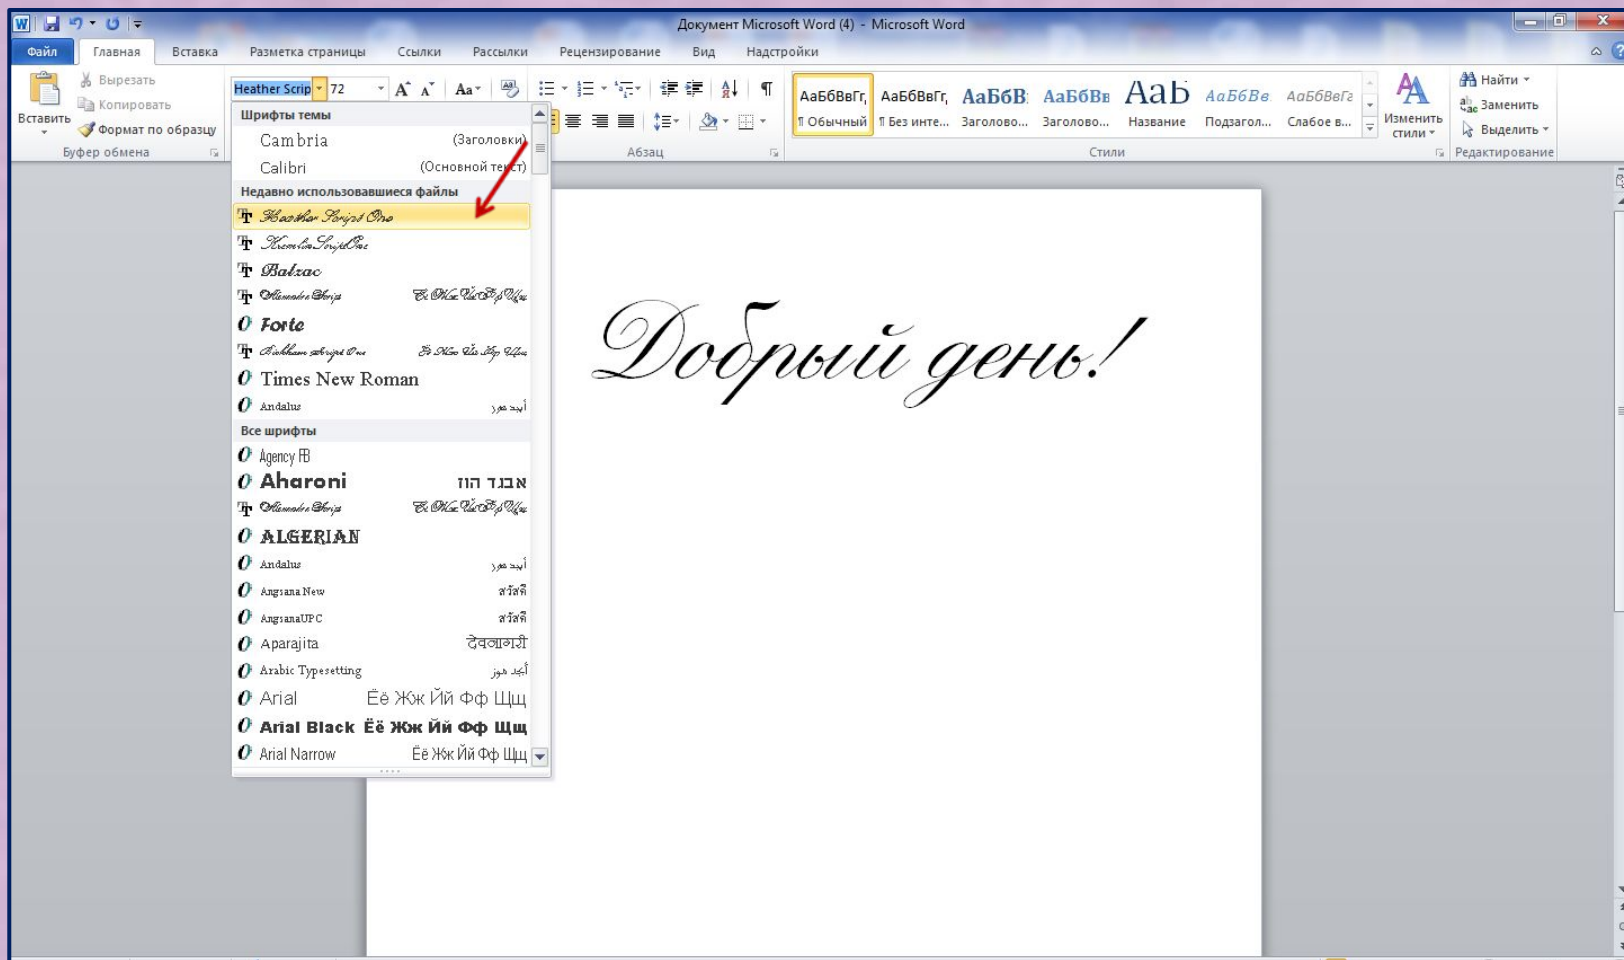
Документ Microsoft Word (4) - Microsoft Word

Файл Главная Вставка Разметка страницы Ссылки Рассылки Рецензирование Вид Надстройки

Вырезать
Копировать
Вставить
Формат по образцу
Буфер обмена

Heather Scrip 72

Абзац

АаБбВвГг, ¶ Обычный
АаБбВвГг, ¶ Без инте...
АаБбВ Заголово...
АаБбВв Заголово...
АаБ Название
АаБбВв Подзагол...
АаБбВеГг Слабое в...
Изменить стили
Стили

Найти
Заменить
Выделить
Редактирование

Шрифты темы
Cambria (Заголовки)
Calibri (Основной текст)
Недавно использовавшиеся файлы
Heather Script One
Kremlin Script One
Balzac
Alexander Script
Forte
Bickham Script One
Times New Roman
Andalus أبجد هوز
Все шрифты
Agency FB
Aharoni אבגד הוז
Alexander Script
ALGERIAN
Andalus أبجد هوز
Angsana New สวัสดี
AngsanaUPC สวัสดี
Aparajita देवनागरी
Arabic Typesetting أبجد هوز
Arial Ёё Жж Йй Фф Щщ
Arial Black Ёё Жж Йй Фф Щщ
Arial Narrow Ёё Жж Йй Фф Щщ

Добрый день!